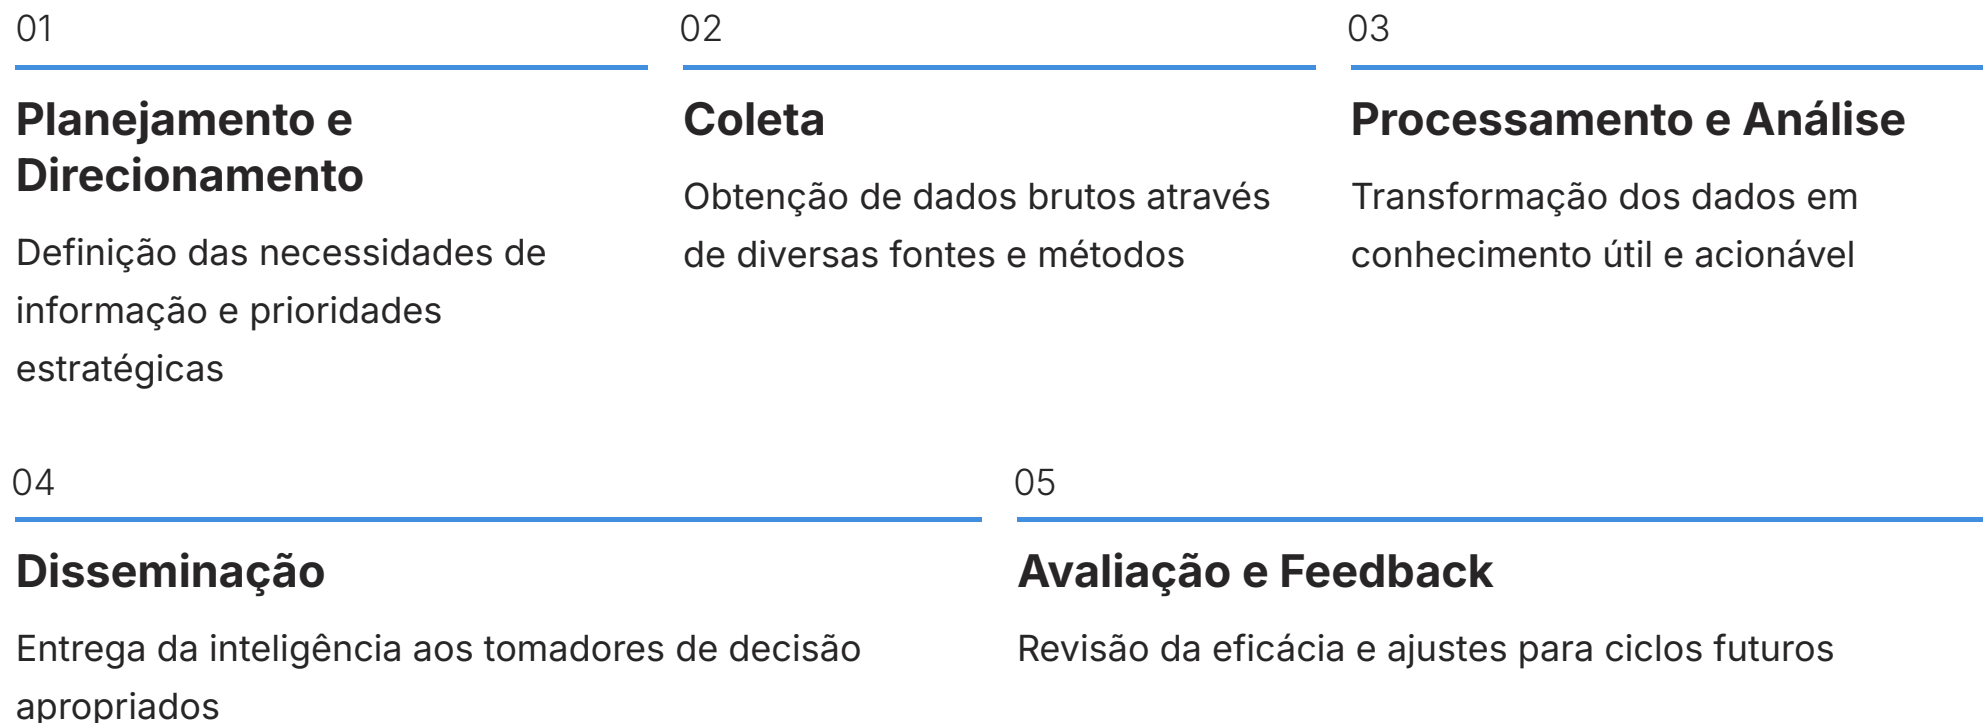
01

Planejamento e Direcionamento

Definição das necessidades de informação e prioridades estratégicas

02

Coleta

Obtenção de dados brutos através de diversas fontes e métodos

03

Processamento e Análise

Transformação dos dados em conhecimento útil e acionável

04

Disseminação

Entrega da inteligência aos tomadores de decisão apropriados

05

Avaliação e Feedback

Revisão da eficácia e ajustes para ciclos futuros